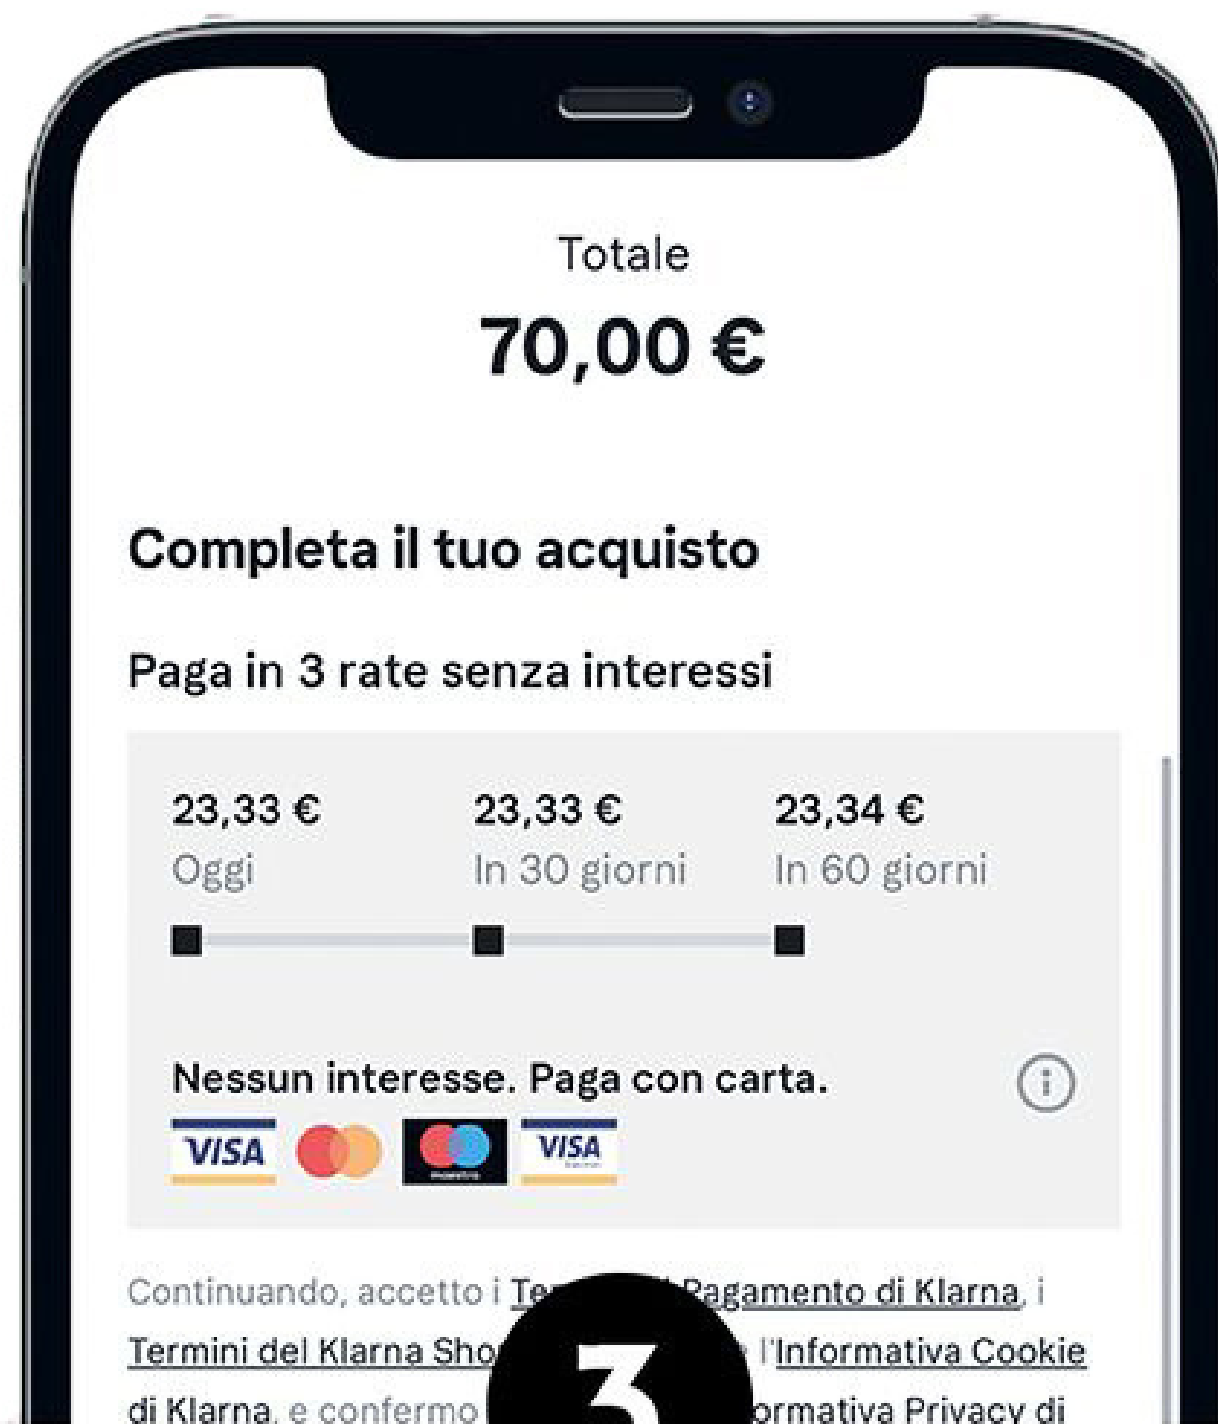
Totale

70,00 €

Completa il tuo acquisto

Paga in 3 rate senza interessi

23,33 €
Oggi

23,33 €
In 30 giorni

23,34 €
In 60 giorni

Nessun interesse. Paga con carta.

VISA

VISA

Continuando, accetto i Te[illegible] Pagamento di Klarna, i Termini del Klarna Sho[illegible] l'Informativa Cookie di Klarna, e confermo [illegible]ormativa Privacy di

3